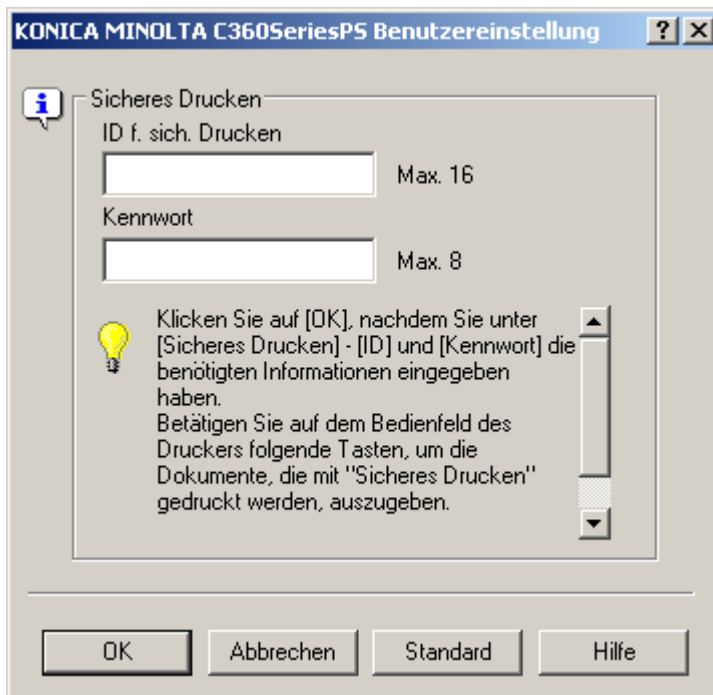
KONICA MINOLTA C360SeriesPS Benutzereinstellung ? X

Sicheres Drucken

ID f. sich. Drucken

Max. 16

Kennwort

Max. 8

Klicken Sie auf [OK], nachdem Sie unter [Sicheres Drucken] - [ID] und [Kennwort] die benötigten Informationen eingegeben haben.
Betätigen Sie auf dem Bedienfeld des Druckers folgende Tasten, um die Dokumente, die mit "Sicheres Drucken" gedruckt werden, auszugeben.

OK Abbrechen Standard Hilfe